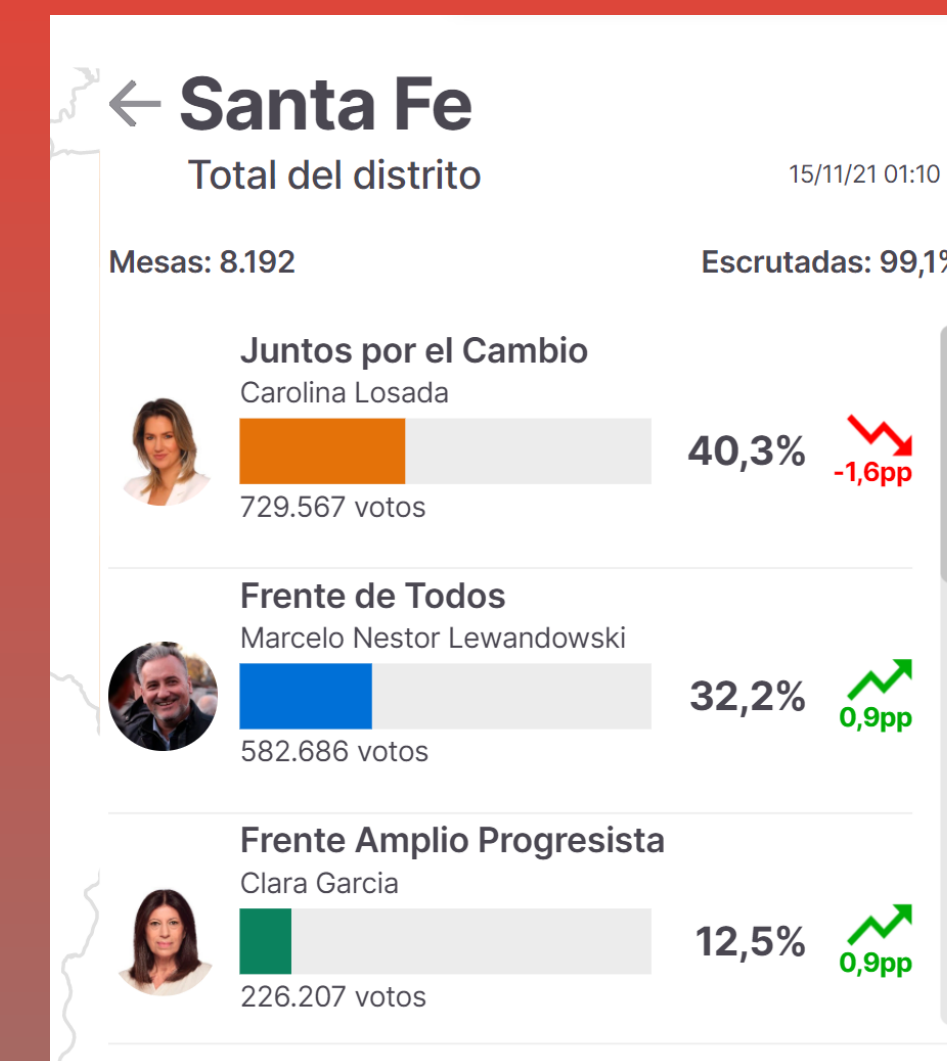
← Santa Fe
Total del distrito
15/11/21 01:10

Mesas: 8.192
Escrutadas: 99,1%

Juntos por el Cambio
Carolina Losada
729.567 votos
40,3%
-1,6pp

Frente de Todos
Marcelo Nestor Lewandowski
582.686 votos
32,2%
0,9pp

Frente Amplio Progresista
Clara Garcia
226.207 votos
12,5%
0,9pp